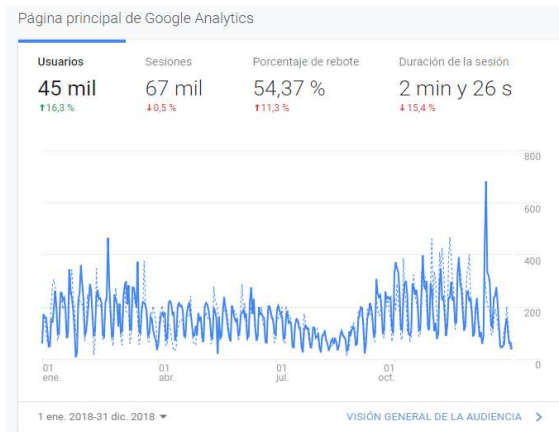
Página principal de Google Analytics

| Usuarios | Sesiones | Porcentaje de rebote | Duración de la sesión |
|---|---|---|---|
| 45 mil | 67 mil | 54,37 % | 2 min y 26 s |
| ↑16,3 % | ↓0,5 % | ↑11,3 % | ↓15,4 % |

800
600
400
200
0

01 ene.
01 abr.
01 jul.
01 oct.

1 ene. 2018-31 dic. 2018 ▾

VISIÓN GENERAL DE LA AUDIENCIA >